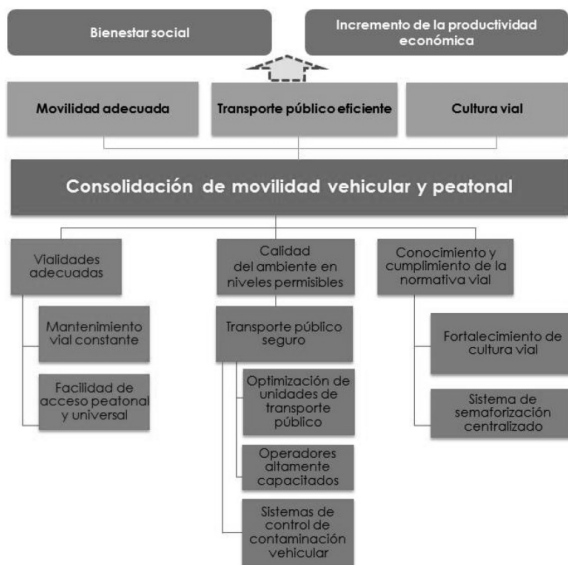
Bienestar social

Incremento de la productividad económica

Movilidad adecuada

Transporte público eficiente

Cultura vial

Consolidación de movilidad vehicular y peatonal

Vialidades adecuadas

Mantenimiento vial constante

Facilidad de acceso peatonal y universal

Calidad del ambiente en niveles permisibles

Transporte público seguro

Optimización de unidades de transporte público

Operadores altamente capacitados

Sistemas de control de contaminación vehicular

Conocimiento y cumplimiento de la normativa vial

Fortalecimiento de cultura vial

Sistema de semaforización centralizado